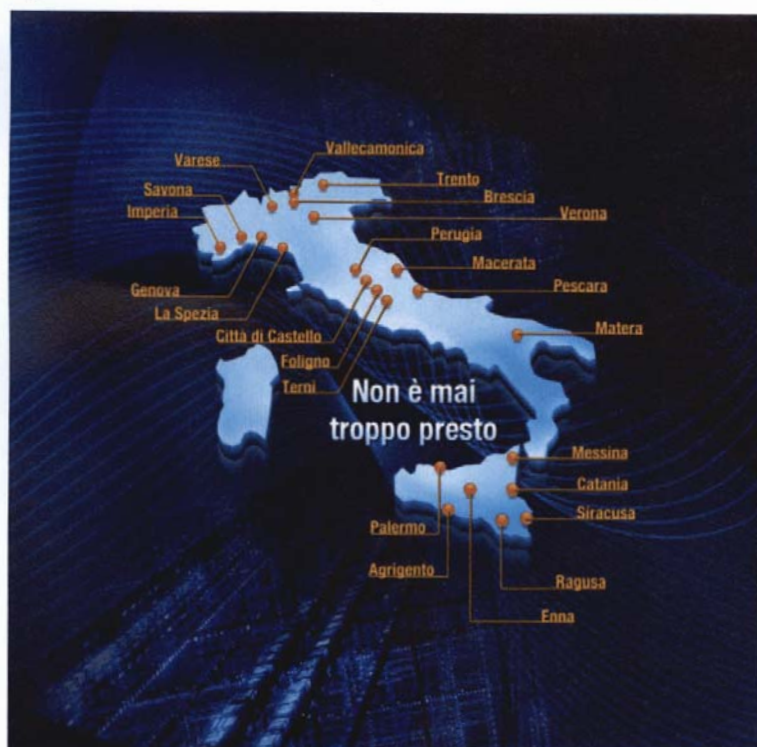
Vallecamonica
Varese
Trento
Savona
Brescia
Imperia
Verona
Perugia
Macerata
Genova
Pescara
La Spezia
Città di Castello
Matera
Foligno
Terni
Non è mai troppo presto
Messina
Catania
Siracusa
Palermo
Agrigento
Ragusa
Enna